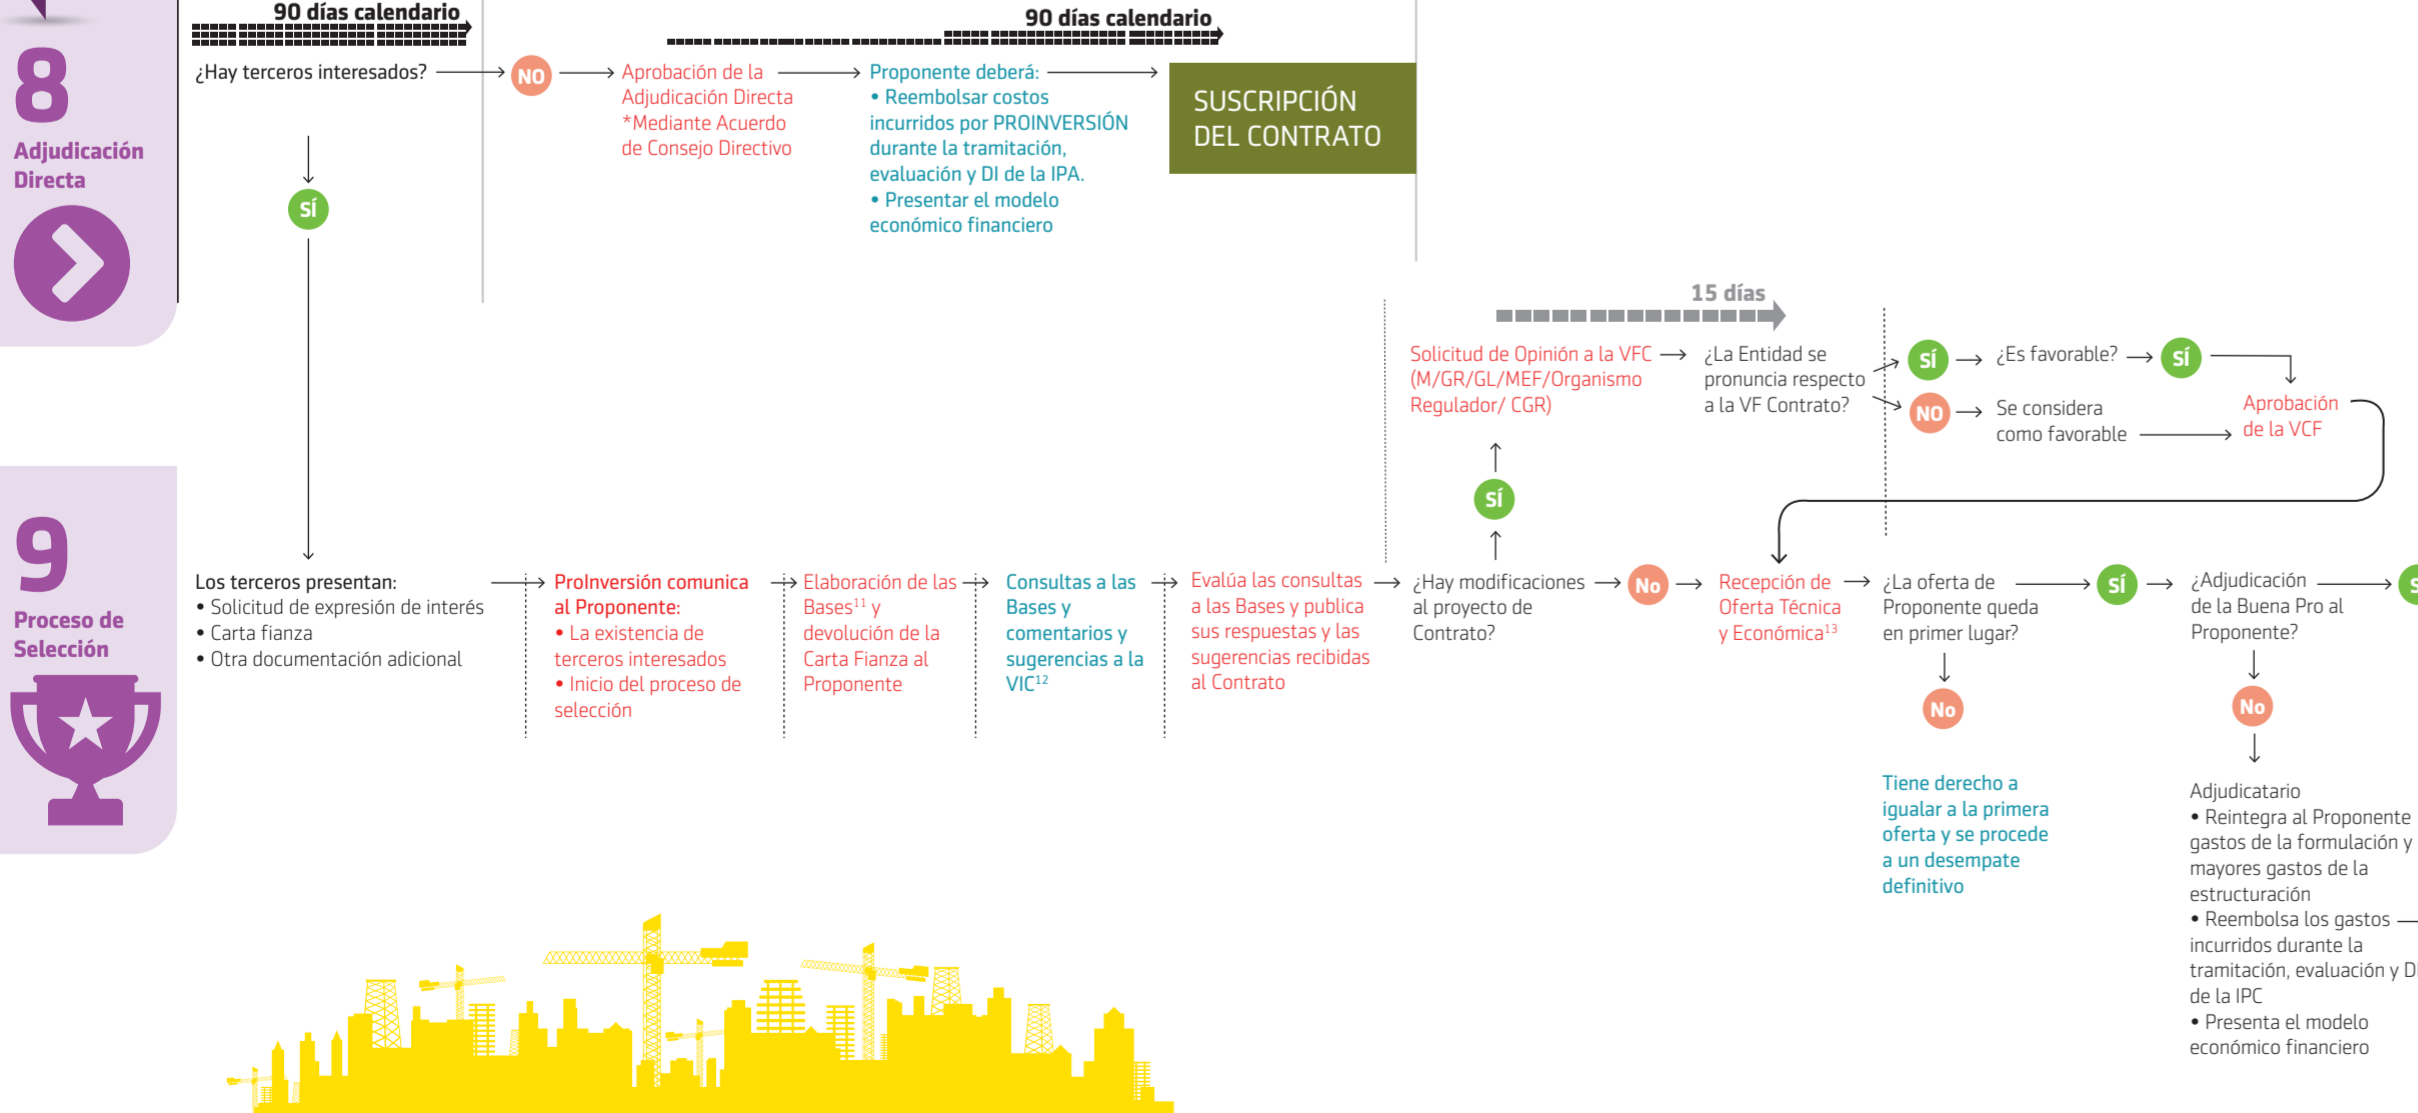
8
Adjudicación Directa

90 días calendario

90 días calendario

¿Hay terceros interesados?

NO

Aprobación de la Adjudicación Directa
*Mediante Acuerdo de Consejo Directivo

Proponente deberá:
• Reembolsar costos incurridos por PROINVERSIÓN durante la tramitación, evaluación y DI de la IPA.
• Presentar el modelo económico financiero

SUSCRIPCIÓN DEL CONTRATO

SÍ

15 días

Solicitud de Opinión a la VFC (M/GR/GL/MEF/Organismo Regulador/ CGR)

¿La Entidad se pronuncia respecto a la VF Contrato?

SÍ

¿Es favorable?

SÍ

NO

Se considera como favorable

Aprobación de la VCF

9
Proceso de Selección

Los terceros presentan:
• Solicitud de expresión de interés
• Carta fianza
• Otra documentación adicional

ProInversión comunica al Proponente:
• La existencia de terceros interesados
• Inicio del proceso de selección

Elaboración de las Bases$^{11}$ y devolución de la Carta Fianza al Proponente

Consultas a las Bases y comentarios y sugerencias a la VIC$^{12}$

Evalúa las consultas a las Bases y publica sus respuestas y las sugerencias recibidas al Contrato

SÍ

¿Hay modificaciones al proyecto de Contrato?

No

Recepción de Oferta Técnica y Económica$^{13}$

¿La oferta de Proponente queda en primer lugar?

SÍ

¿Adjudicación de la Buena Pro al Proponente?

No

Tiene derecho a igualar a la primera oferta y se procede a un desempate definitivo

No

Adjudicatario
• Reintegra al Proponente gastos de la formulación y mayores gastos de la estructuración
• Reembolsa los gastos incurridos durante la tramitación, evaluación y D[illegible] de la IPC
• Presenta el modelo económico financiero